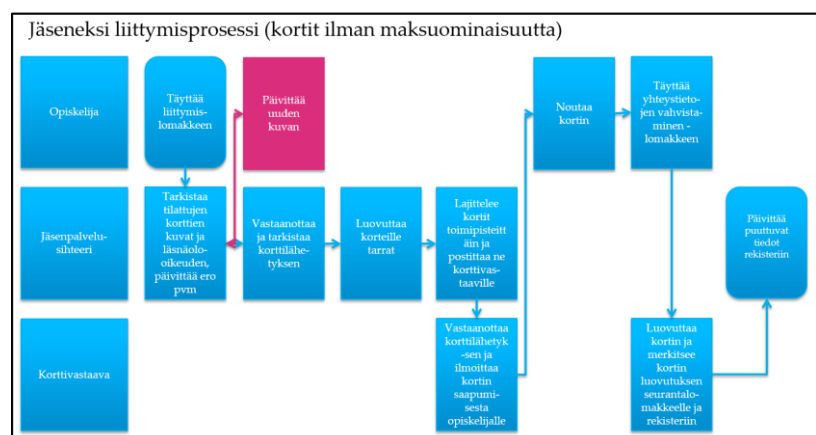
Jäseneksi liittymisprosessi (kortit ilman maksuominaisuutta)

Opiskelija

Täyttää liittymislomakkeen

Päivittää uuden kuvan

Noutaa kortin

Täyttää yhteystietojen vahvistaminen -lomakkeen

Jäsenpalvelusihteeri

Tarkistaa tilattujen korttien kuvat ja läsnäolooikeuden, päivittää ero pvm

Vastaanottaa ja tarkistaa korttilähetyksen

Luovuttaa korteille tarrat

Lajittelee kortit toimipisteittäin ja postittaa ne korttivastaaville

Päivittää puuttuvat tiedot rekisteriin

Korttivastaava

Vastaanottaa korttilähetyksen ja ilmoittaa kortin saapumisesta opiskelijalle

Luovuttaa kortin ja merkitsee kortin luovutuksen seurantalomakkeelle ja rekisteriin